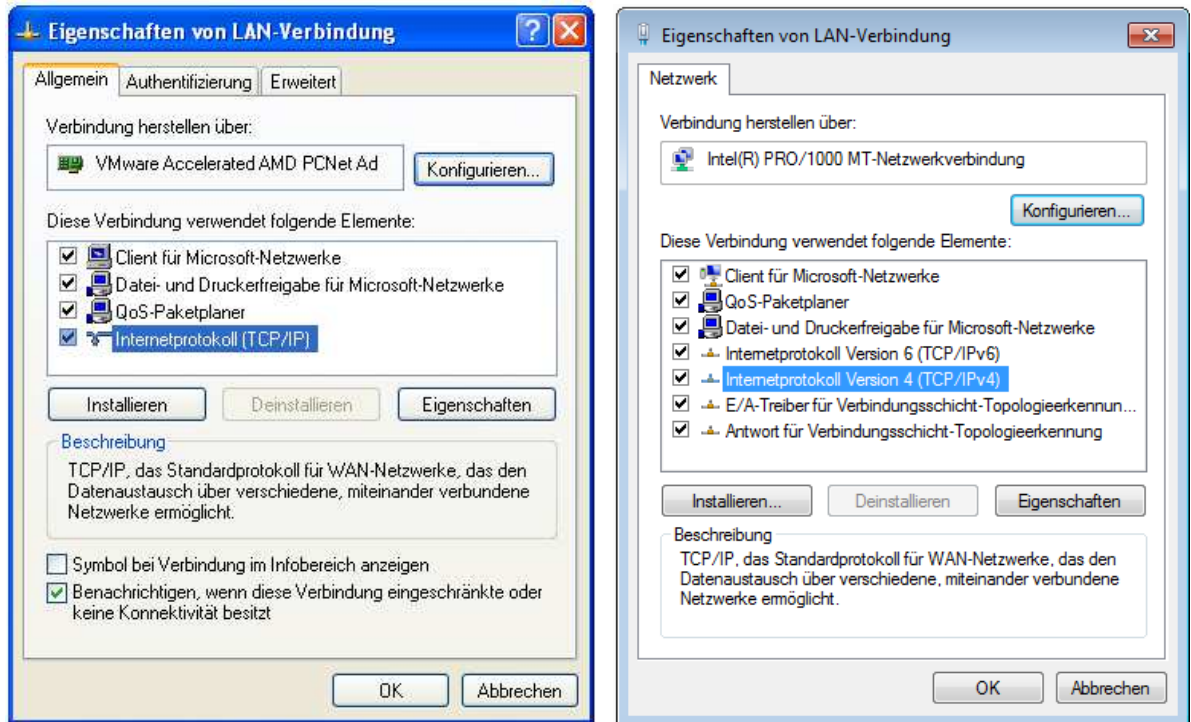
Eigenschaften von LAN-Verbindung

Allgemein | Authentifizierung | Erweitert

Verbindung herstellen über:

VMware Accelerated AMD PCNet Ad

Konfigurieren...

Diese Verbindung verwendet folgende Elemente:

Client für Microsoft-Netzwerke
Datei- und Druckerfreigabe für Microsoft-Netzwerke
QoS-Paketplaner
Internetprotokoll (TCP/IP)

Installieren | Deinstallieren | Eigenschaften

Beschreibung

TCP/IP, das Standardprotokoll für WAN-Netzwerke, das den Datenaustausch über verschiedene, miteinander verbundene Netzwerke ermöglicht.

Symbol bei Verbindung im Infobereich anzeigen

Benachrichtigen, wenn diese Verbindung eingeschränkte oder keine Konnektivität besitzt

OK | Abbrechen

Eigenschaften von LAN-Verbindung

Netzwerk

Verbindung herstellen über:

Intel(R) PRO/1000 MT-Netzwerkverbindung

Konfigurieren...

Diese Verbindung verwendet folgende Elemente:

Client für Microsoft-Netzwerke
QoS-Paketplaner
Datei- und Druckerfreigabe für Microsoft-Netzwerke
Internetprotokoll Version 6 (TCP/IPv6)
Internetprotokoll Version 4 (TCP/IPv4)
E/A-Treiber für Verbindungsschicht-Topologieerkennun...
Antwort für Verbindungsschicht-Topologieerkennung

Installieren... | Deinstallieren | Eigenschaften

Beschreibung

TCP/IP, das Standardprotokoll für WAN-Netzwerke, das den Datenaustausch über verschiedene, miteinander verbundene Netzwerke ermöglicht.

OK | Abbrechen